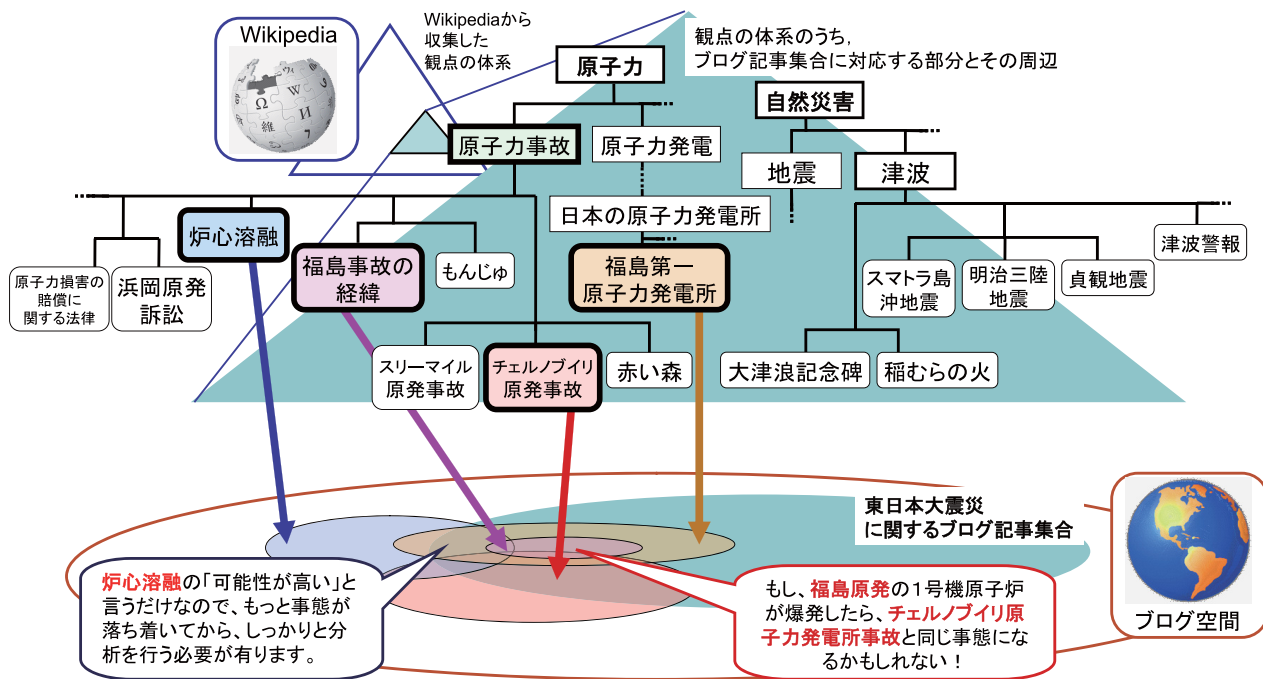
Wikipedia

Wikipediaから収集した観点の体系

観点の体系のうち，ブログ記事集合に対応する部分とその周辺

原子力

自然災害

原子力事故

原子力発電

地震

津波

日本の原子力発電所

炉心溶融

福島事故の経緯

もんじゅ

福島第一原子力発電所

津波警報

スマトラ島沖地震

明治三陸地震

貞観地震

原子力損害の賠償に関する法律

浜岡原発訴訟

スリーマイル原発事故

チェルノブイリ原発事故

赤い森

大津浪記念碑

稲むらの火

東日本大震災に関するブログ記事集合

ブログ空間

炉心溶融の「可能性が高い」と言うだけなので、もっと事態が落ち着いてから、しっかりと分析を行う必要が有ります。

もし、福島原発の１号機原子炉が爆発したら、チェルノブイリ原子力発電所事故と同じ事態になるかもしれない！